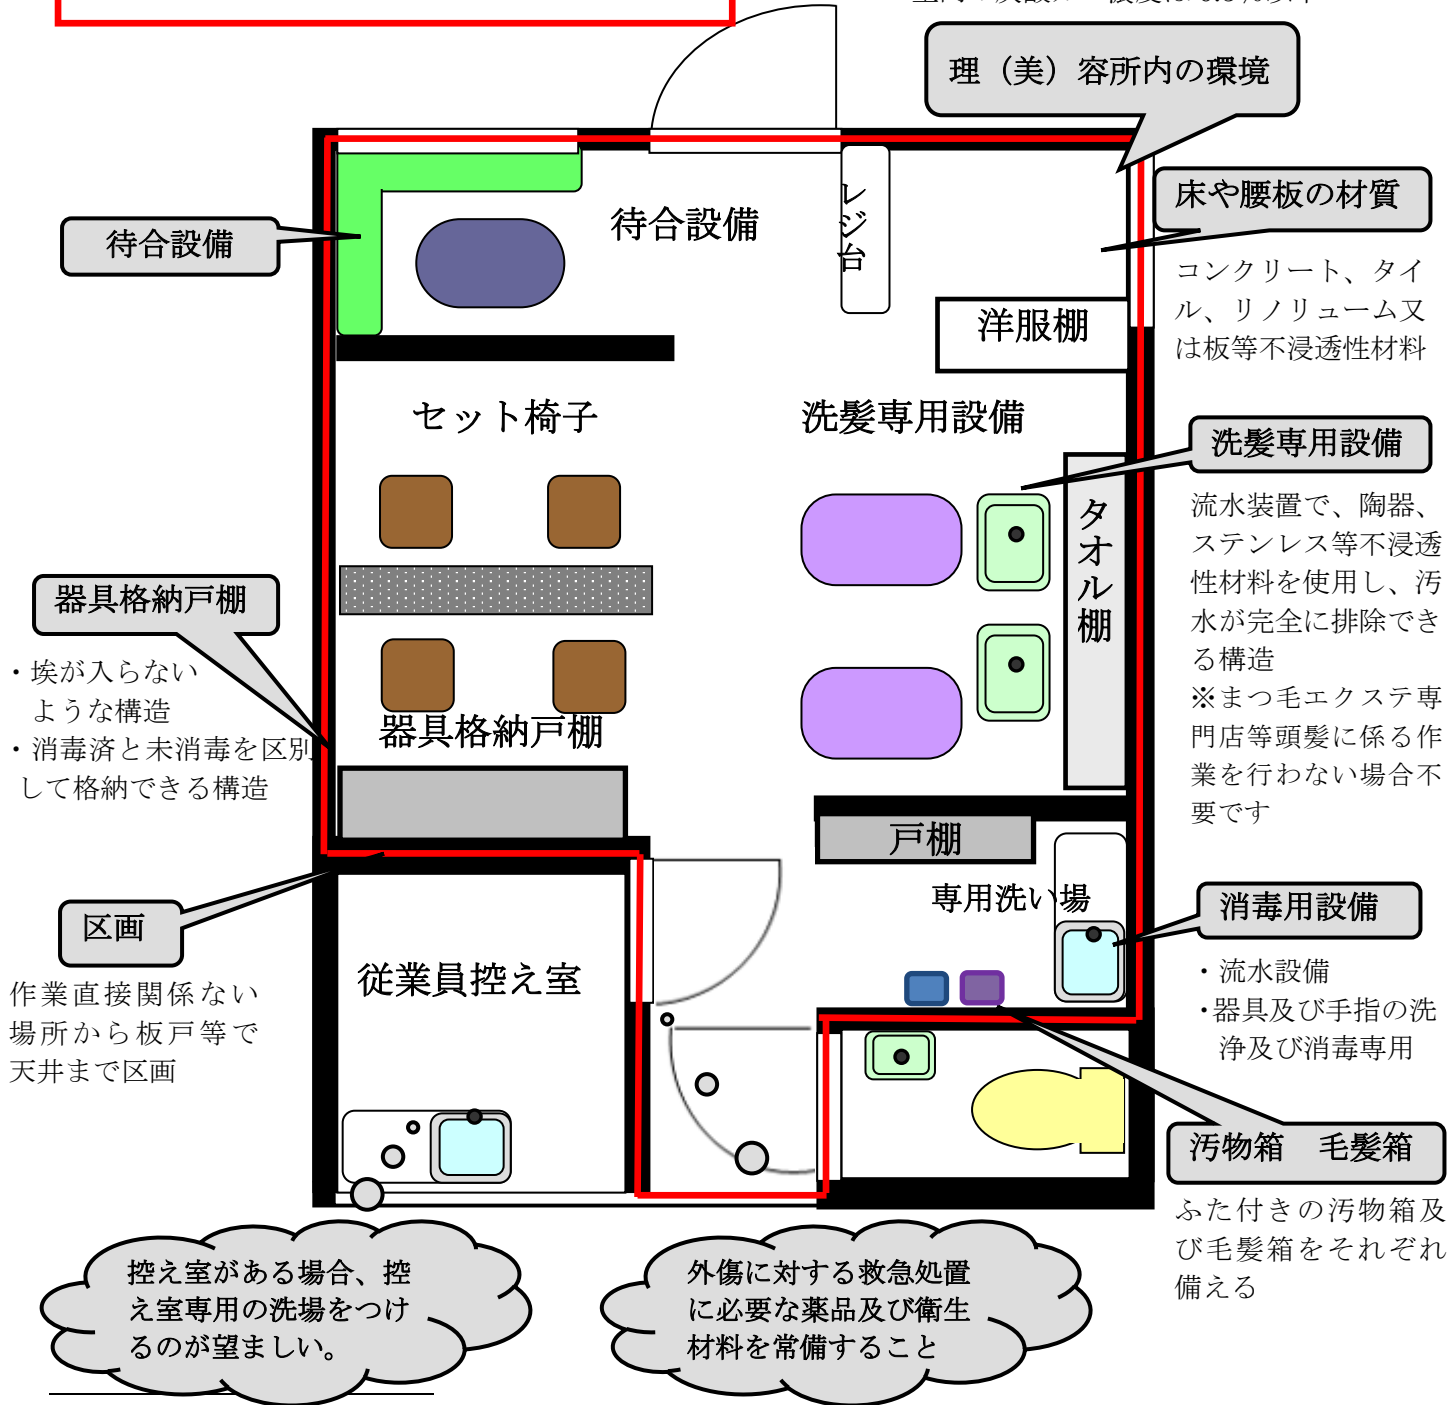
理（美）容所内の環境

待合設備

待合設備

レジ台

床や腰板の材質

コンクリート、タイル、リノリューム又は板等不浸透性材料

洋服棚

セット椅子

洗髪専用設備

洗髪専用設備

流水装置で、陶器、ステンレス等不浸透性材料を使用し、汚水が完全に排除できる構造
※まつ毛エクステ専門店等頭髪に係る作業を行わない場合不要です

タオル棚

器具格納戸棚

・埃が入らないような構造
・消毒済と未消毒を区別して格納できる構造

器具格納戸棚

戸棚

区画

作業直接関係ない場所から板戸等で天井まで区画

専用洗い場

消毒用設備

・流水設備
・器具及び手指の洗浄及び消毒専用

従業員控え室

汚物箱　毛髪箱

ふた付きの汚物箱及び毛髪箱をそれぞれ備える

控え室がある場合、控え室専用の洗場をつけるのが望ましい。

外傷に対する救急処置に必要な薬品及び衛生材料を常備すること